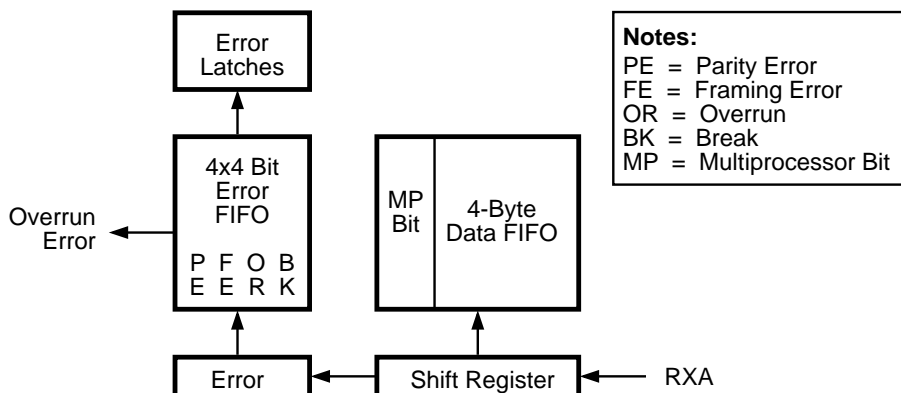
Error Latches

4x4 Bit Error FIFO

Overrun Error

P F O B
E E R K

MP Bit

4-Byte Data FIFO

Notes:
PE = Parity Error
FE = Framing Error
OR = Overrun
BK = Break
MP = Multiprocessor Bit

Error

Shift Register

RXA